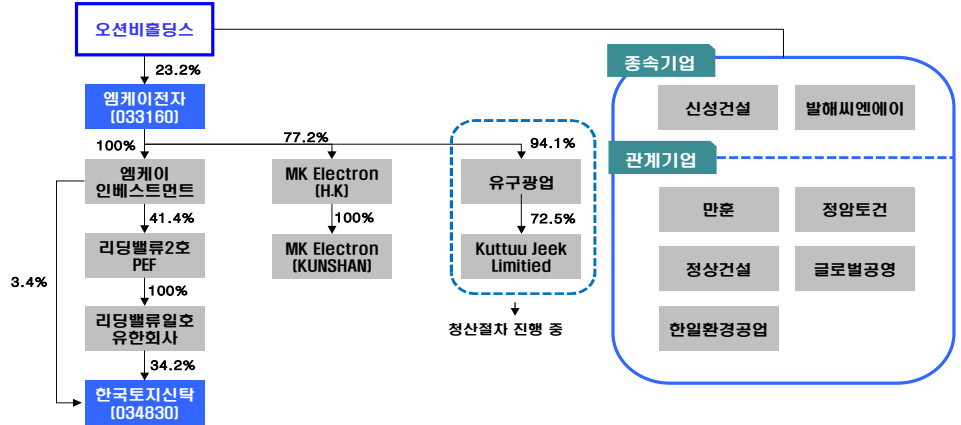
오션비홀딩스

23.2%

엠케이전자
(033160)

100%

77.2%

94.1%

엠케이
인베스트먼트

41.4%

리딩밸류2호
PEF

100%

리딩밸류일호
유한회사

34.2%

한국토지신탁
(034830)

3.4%

MK Electron
(H.K)

100%

MK Electron
(KUNSHAN)

유구광업

72.5%

Kuttuu Jeek
Limitied

청산절차 진행 중

종속기업

신성건설

발해씨엔에이

관계기업

만훈

정암토건

정상건설

글로벌공영

한일환경공업